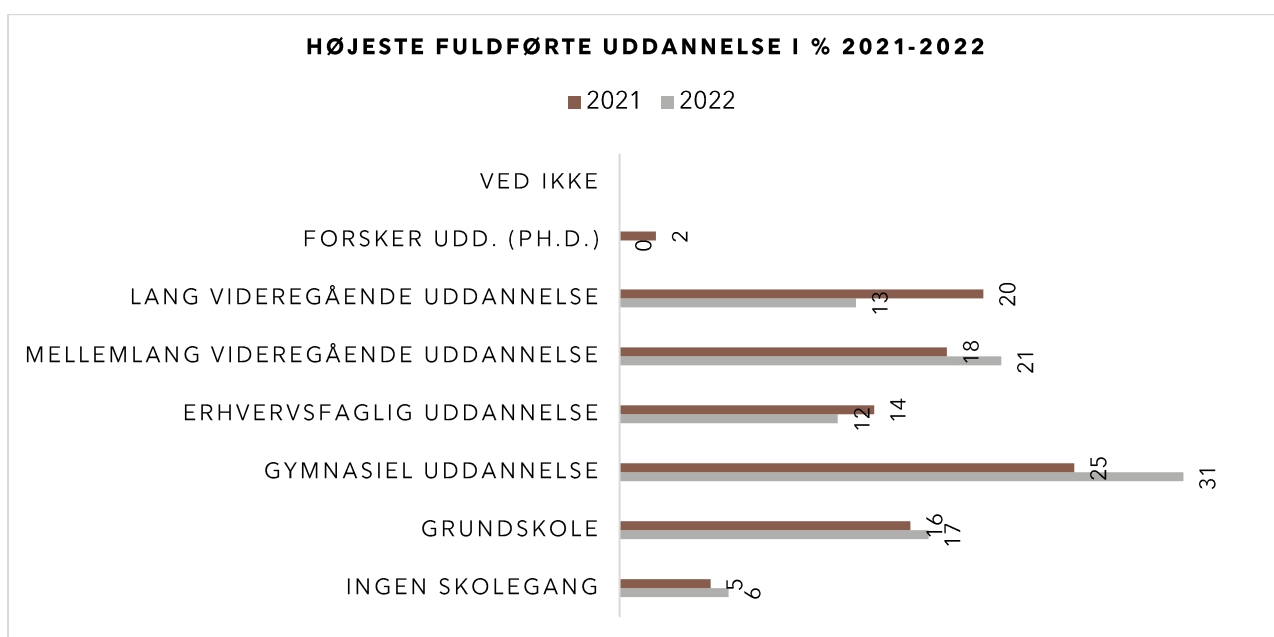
HØJESTE FULDFØRTE UDDANNELSE I % 2021-2022

2021 2022

VED IKKE

FORSKER UDD. (PH.D.) 2 0

LANG VIDEREGÅENDE UDDANNELSE 20 13

MELLEMLANG VIDEREGÅENDE UDDANNELSE 18 21

ERHVERVSFAGLIG UDDANNELSE 14 12

GYMNASIEL UDDANNELSE 25 31

GRUNDSKOLE 16 17

INGEN SKOLEGANG 5 6